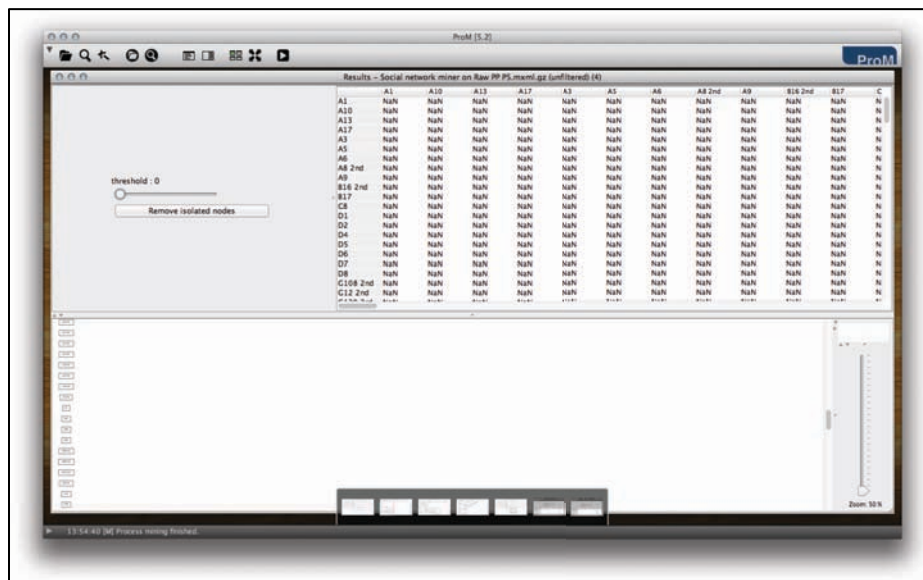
ProM [5.2]

ProM

Results – Social network miner on Raw PP P5.mxml.gz (unfiltered) (4)

threshold : 0

Remove isolated nodes

| | A1 | A10 | A13 | A17 | A3 | A5 | A6 | A8 2nd | A9 | B16 2nd | B17 | C |
|---|---|---|---|---|---|---|---|---|---|---|---|---|
| A1 | NaN | NaN | NaN | NaN | NaN | NaN | NaN | NaN | NaN | NaN | NaN | N |
| A10 | NaN | NaN | NaN | NaN | NaN | NaN | NaN | NaN | NaN | NaN | NaN | N |
| A13 | NaN | NaN | NaN | NaN | NaN | NaN | NaN | NaN | NaN | NaN | NaN | N |
| A17 | NaN | NaN | NaN | NaN | NaN | NaN | NaN | NaN | NaN | NaN | NaN | N |
| A3 | NaN | NaN | NaN | NaN | NaN | NaN | NaN | NaN | NaN | NaN | NaN | N |
| A5 | NaN | NaN | NaN | NaN | NaN | NaN | NaN | NaN | NaN | NaN | NaN | N |
| A6 | NaN | NaN | NaN | NaN | NaN | NaN | NaN | NaN | NaN | NaN | NaN | N |
| A8 2nd | NaN | NaN | NaN | NaN | NaN | NaN | NaN | NaN | NaN | NaN | NaN | N |
| A9 | NaN | NaN | NaN | NaN | NaN | NaN | NaN | NaN | NaN | NaN | NaN | N |
| B16 2nd | NaN | NaN | NaN | NaN | NaN | NaN | NaN | NaN | NaN | NaN | NaN | N |
| B17 | NaN | NaN | NaN | NaN | NaN | NaN | NaN | NaN | NaN | NaN | NaN | N |
| C8 | NaN | NaN | NaN | NaN | NaN | NaN | NaN | NaN | NaN | NaN | NaN | N |
| D1 | NaN | NaN | NaN | NaN | NaN | NaN | NaN | NaN | NaN | NaN | NaN | N |
| D2 | NaN | NaN | NaN | NaN | NaN | NaN | NaN | NaN | NaN | NaN | NaN | N |
| D4 | NaN | NaN | NaN | NaN | NaN | NaN | NaN | NaN | NaN | NaN | NaN | N |
| D5 | NaN | NaN | NaN | NaN | NaN | NaN | NaN | NaN | NaN | NaN | NaN | N |
| D6 | NaN | NaN | NaN | NaN | NaN | NaN | NaN | NaN | NaN | NaN | NaN | N |
| D7 | NaN | NaN | NaN | NaN | NaN | NaN | NaN | NaN | NaN | NaN | NaN | N |
| D8 | NaN | NaN | NaN | NaN | NaN | NaN | NaN | NaN | NaN | NaN | NaN | N |
| G108 2nd | NaN | NaN | NaN | NaN | NaN | NaN | NaN | NaN | NaN | NaN | NaN | N |
| G12 2nd | NaN | NaN | NaN | NaN | NaN | NaN | NaN | NaN | NaN | NaN | NaN | N |

Zoom: 50 %

13:54:40 [M] Process mining finished.